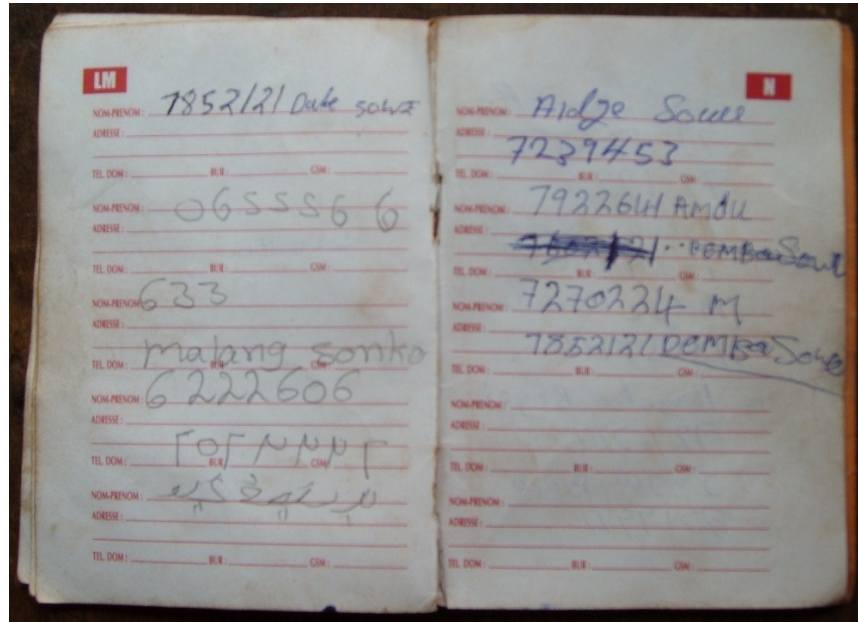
LM

NOM-PRENOM : 7852121 Dule Sowe
ADRESSE :
TEL DOM : BUR : GSM :

NOM-PRENOM : 0655566
ADRESSE :
TEL DOM : BUR : GSM :

NOM-PRENOM : 633
ADRESSE :
TEL DOM : matang sonko
6222606
BUR : GSM :

NOM-PRENOM :
ADRESSE :
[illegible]
TEL DOM : BUR : GSM :

NOM-PRENOM : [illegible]
ADRESSE :
TEL DOM : BUR : GSM :

N

NOM-PRENOM : Aidje Sowe
ADRESSE : 7239453
TEL DOM : BUR : GSM :

NOM-PRENOM : 7922614 Amdu
ADRESSE :
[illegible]21 ..DEMBa Sowe
TEL DOM : BUR : GSM :

NOM-PRENOM : 7270234 M
ADRESSE :
7852121 DEMBa Sowe
TEL DOM : BUR : GSM :

NOM-PRENOM :
ADRESSE :
TEL DOM : BUR : GSM :

NOM-PRENOM :
ADRESSE :
TEL DOM : BUR : GSM :